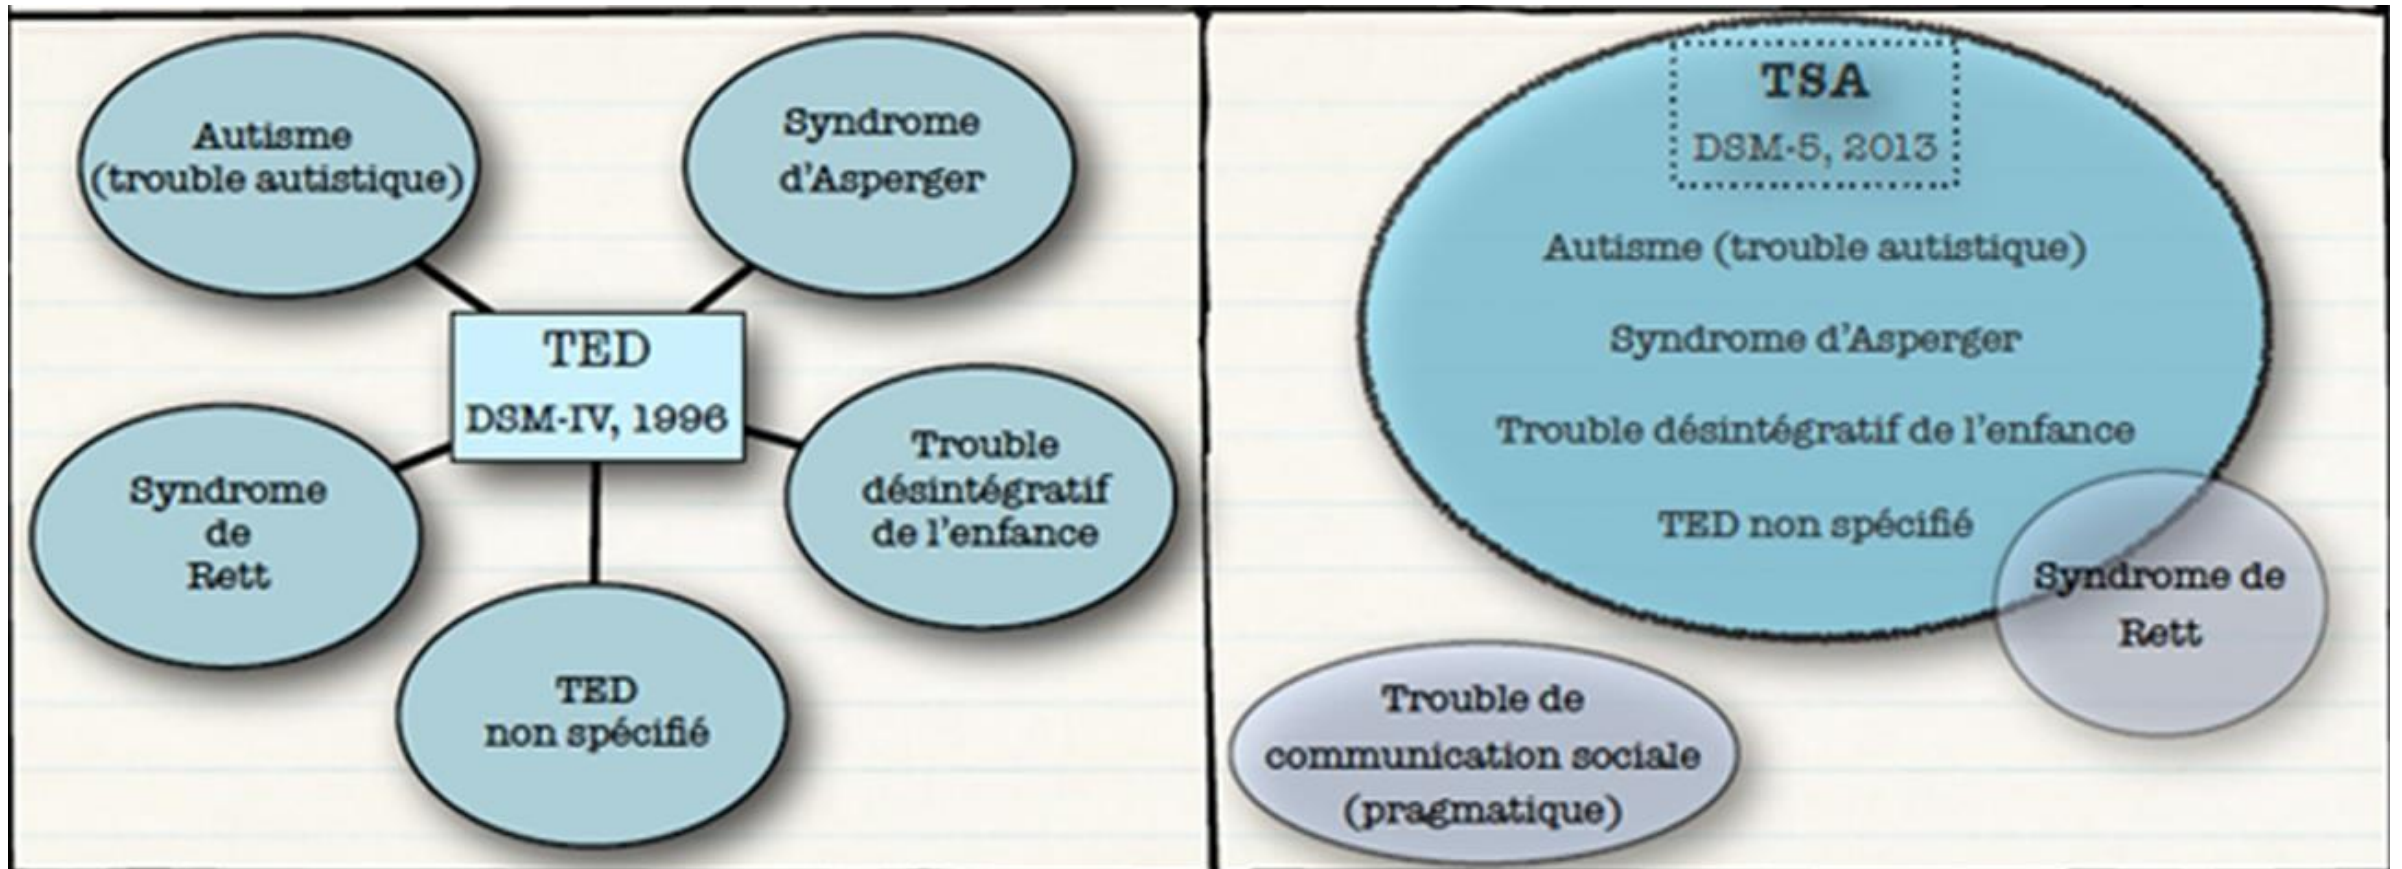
Autisme (trouble autistique)

Syndrome d'Asperger

TED

DSM-IV, 1996

Syndrome de Rett

Trouble désintégratif de l'enfance

TED non spécifié

TSA

DSM-5, 2013

Autisme (trouble autistique)

Syndrome d'Asperger

Trouble désintégratif de l'enfance

TED non spécifié

Syndrome de Rett

Trouble de communication sociale (pragmatique)